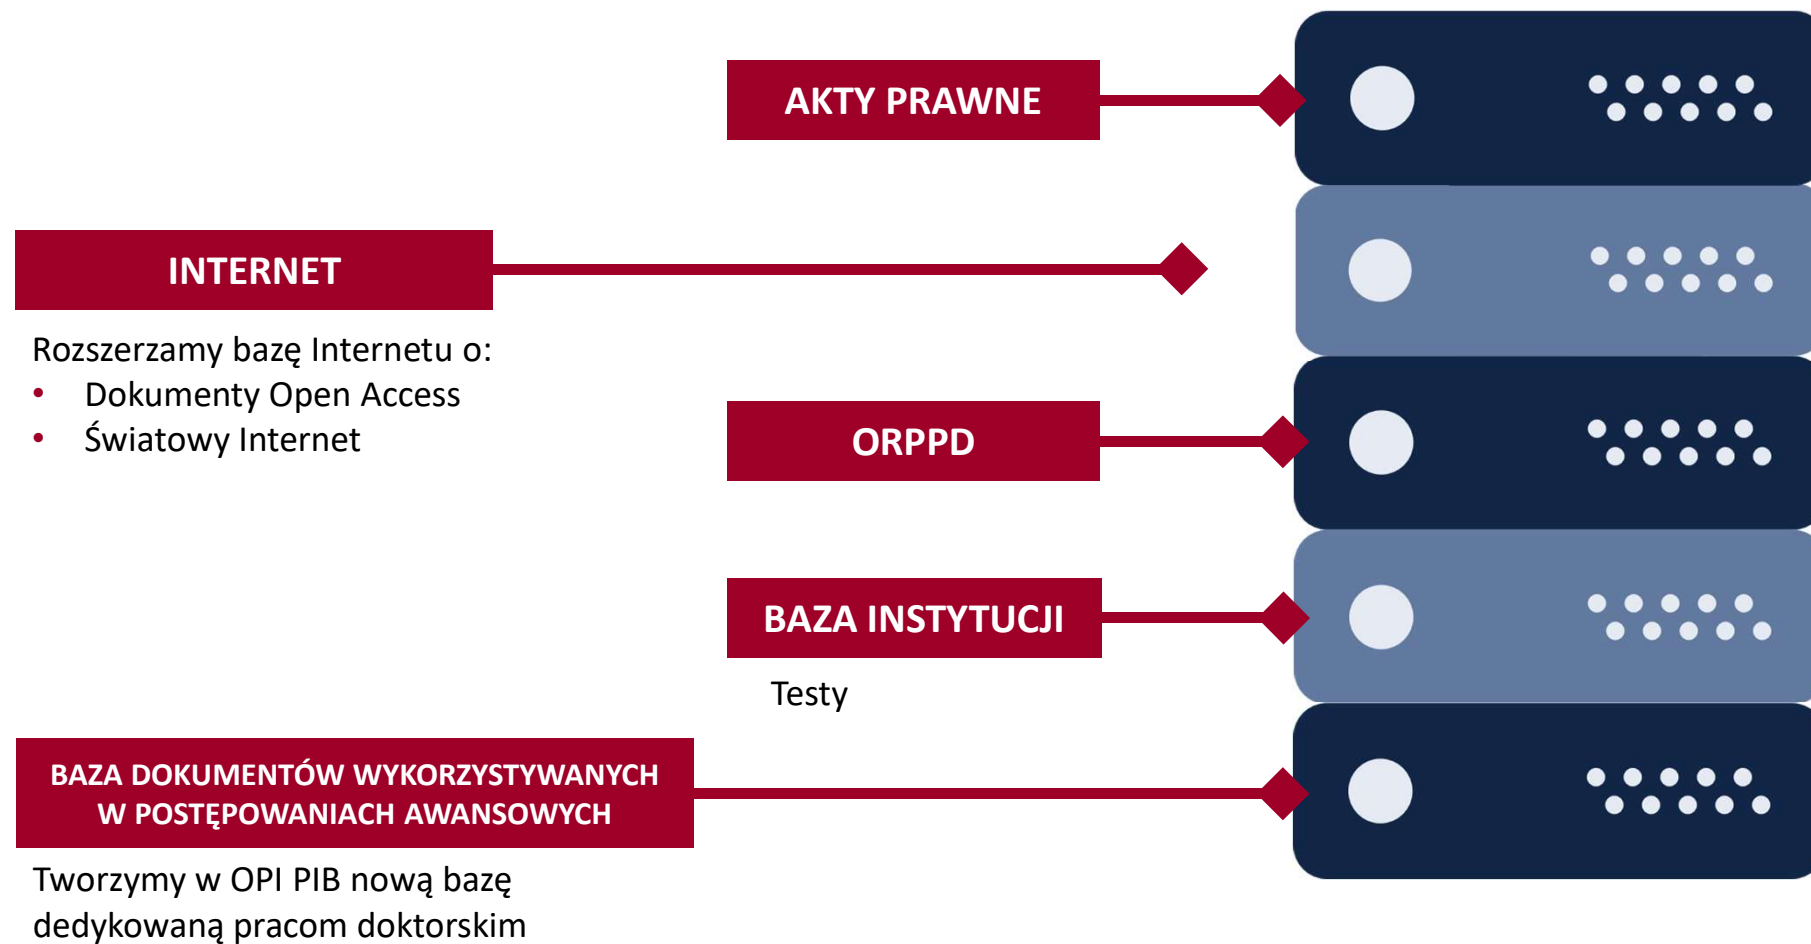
AKTY PRAWNE

INTERNET

Rozszerzamy bazę Internetu o:
• Dokumenty Open Access
• Światowy Internet

ORPPD

BAZA INSTYTUCJI

Testy

BAZA DOKUMENTÓW WYKORZYSTYWANYCH W POSTĘPOWANIACH AWANSOWYCH

Tworzymy w OPI PIB nową bazę dedykowaną pracom doktorskim